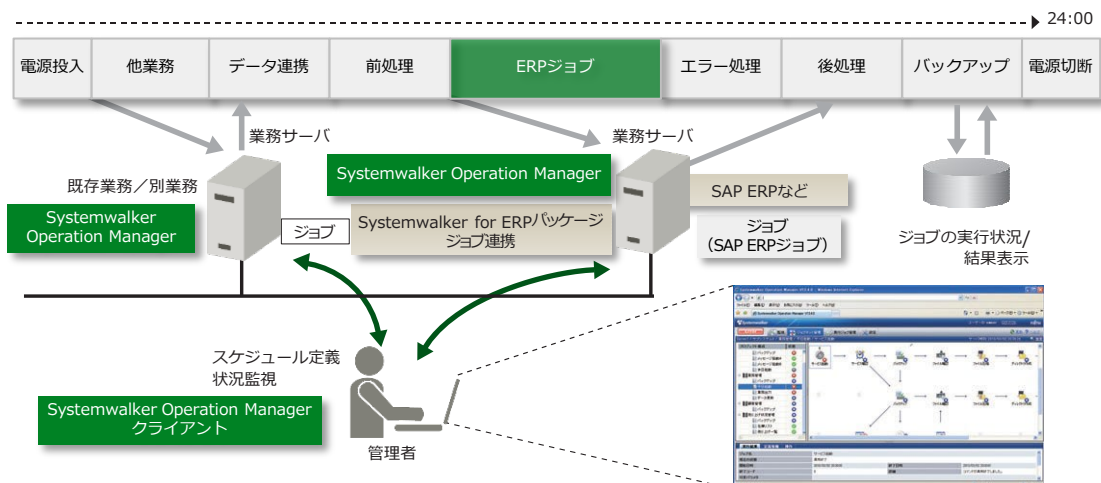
24:00

電源投入 | 他業務 | データ連携 | 前処理 | ERPジョブ | エラー処理 | 後処理 | バックアップ | 電源切断

業務サーバ

業務サーバ

既存業務／別業務

Systemwalker Operation Manager

Systemwalker Operation Manager

ジョブ

Systemwalker for ERPパッケージ ジョブ連携

SAP ERPなど

ジョブ (SAP ERPジョブ)

ジョブの実行状況/ 結果表示

スケジュール定義 状況監視

Systemwalker Operation Manager クライアント

管理者